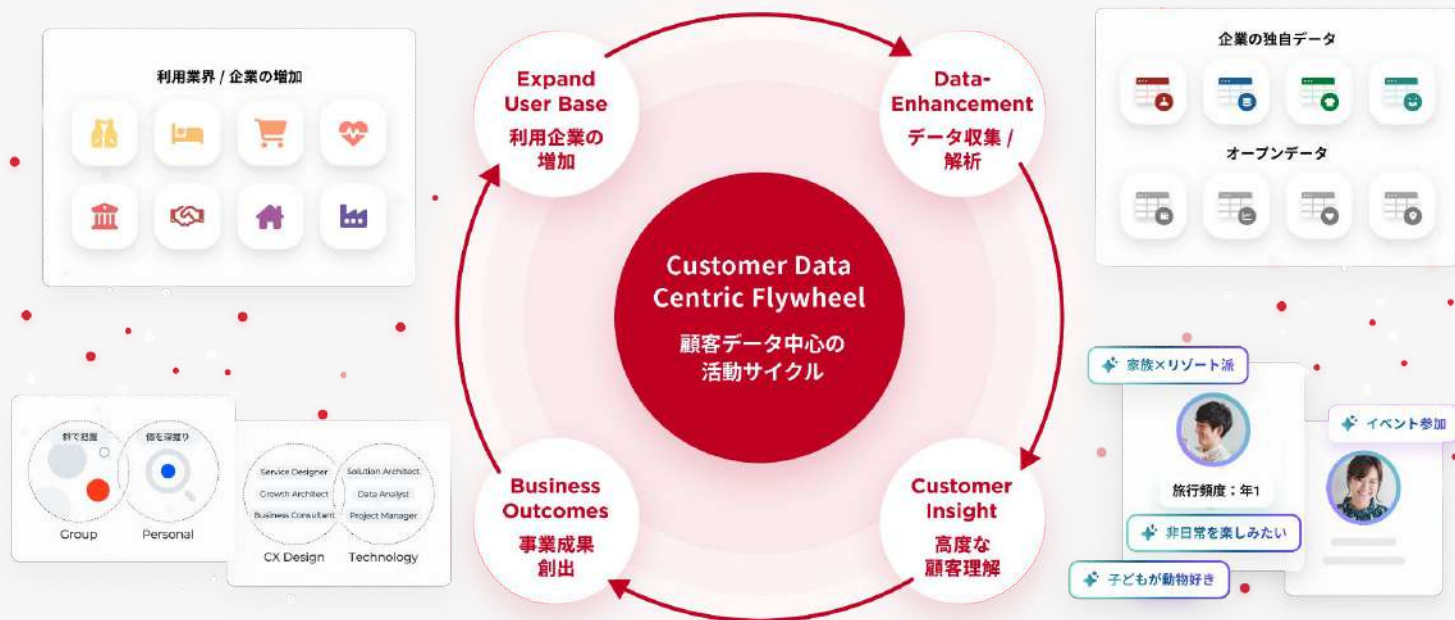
利用業界 / 企業の増加

Expand User Base
利用企業の増加

Data-Enhancement
データ収集 / 解析

企業の独自データ

オープンデータ

Customer Data Centric Flywheel
顧客データ中心の活動サイクル

群で把握

個を深掘り

Group

Personal

Service Designer

Growth Architect

Business Consultant

Solution Architect

Data Analyst

Project Manager

CX Design

Technology

Business Outcomes
事業成果創出

Customer Insight
高度な顧客理解

家族×リゾート派

イベント参加

旅行頻度：年1

非日常を楽しみたい

子どもが動物好き